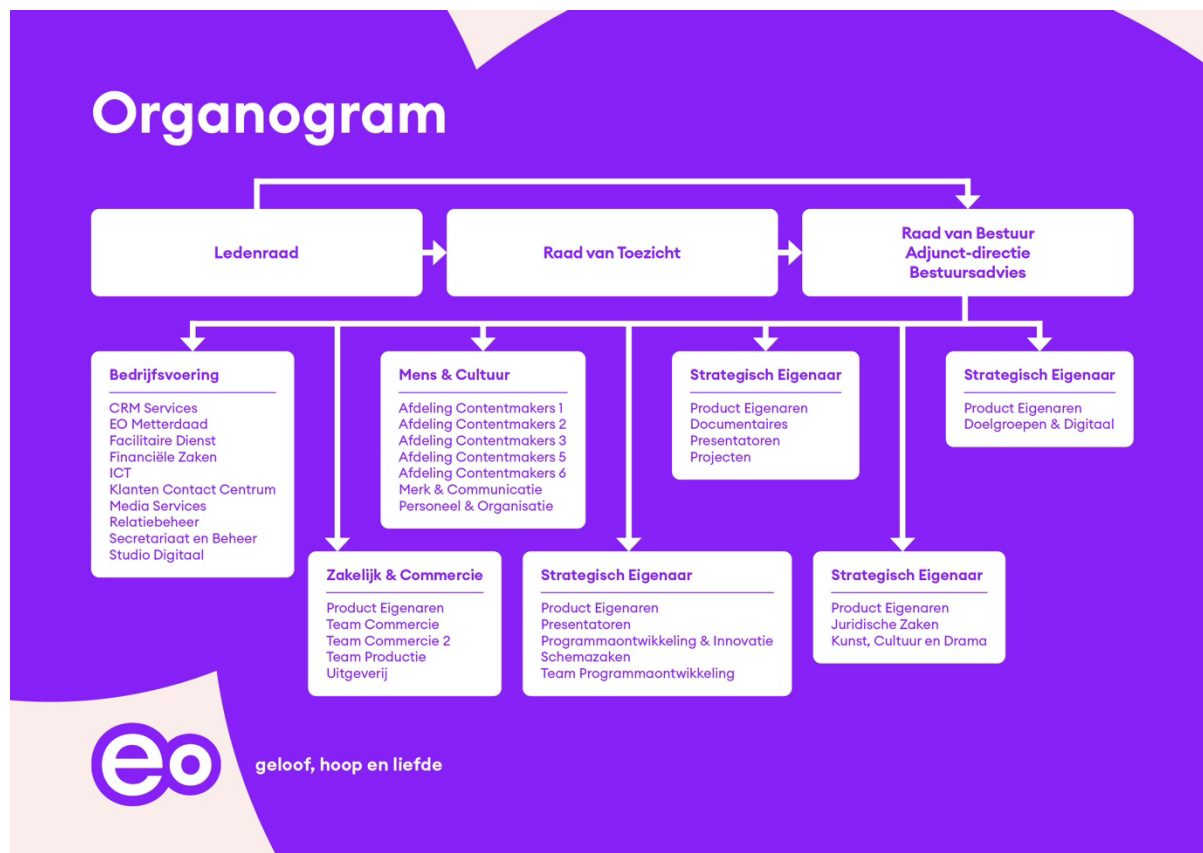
Organogram

Ledenraad

Raad van Toezicht

Raad van Bestuur
Adjunct-directie
Bestuursadvies

Bedrijfsvoering
CRM Services
EO Metterdaad
Facilitaire Dienst
Financiële Zaken
ICT
Klanten Contact Centrum
Media Services
Relatiebeheer
Secretariaat en Beheer
Studio Digitaal

Mens & Cultuur
Afdeling Contentmakers 1
Afdeling Contentmakers 2
Afdeling Contentmakers 3
Afdeling Contentmakers 5
Afdeling Contentmakers 6
Merk & Communicatie
Personeel & Organisatie

Strategisch Eigenaar
Product Eigenaren
Documentaires
Presentatoren
Projecten

Strategisch Eigenaar
Product Eigenaren
Doelgroepen & Digitaal

Zakelijk & Commercie
Product Eigenaren
Team Commercie
Team Commercie 2
Team Productie
Uitgeverij

Strategisch Eigenaar
Product Eigenaren
Presentatoren
Programmaontwikkeling & Innovatie
Schemazaken
Team Programmaontwikkeling

Strategisch Eigenaar
Product Eigenaren
Juridische Zaken
Kunst, Cultuur en Drama

eo
geloof, hoop en liefde